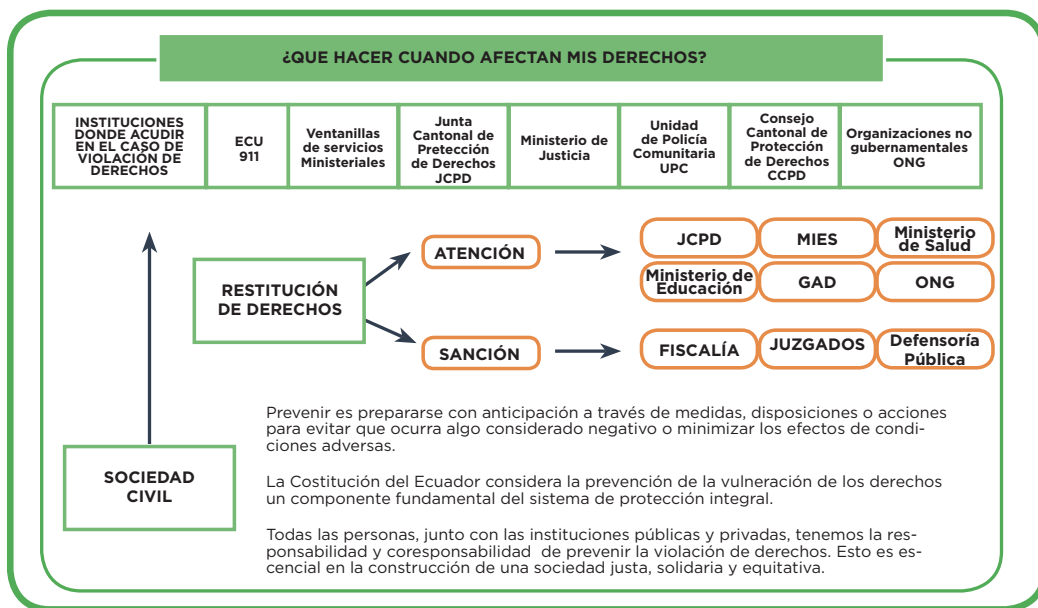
¿QUE HACER CUANDO AFECTAN MIS DERECHOS?

| INSTITUCIONES DONDE ACUDIR EN EL CASO DE VIOLACIÓN DE DERECHOS | ECU 911 | Ventanillas de servicios Ministeriales | Junta Cantonal de Pretección de Derechos JCPD | Ministerio de Justicia | Unidad de Policía Comunitaria UPC | Consejo Cantonal de Protección de Derechos CCPD | Organizaciones no gubernamentales ONG |
|---|---|---|---|---|---|---|---|

RESTITUCIÓN DE DERECHOS

ATENCIÓN

JCPD

MIES

Ministerio de Salud

Ministerio de Educación

GAD

ONG

SANCIÓN

FISCALÍA

JUZGADOS

Defensoría Pública

SOCIEDAD CIVIL

Prevenir es prepararse con anticipación a través de medidas, disposiciones o acciones para evitar que ocurra algo considerado negativo o minimizar los efectos de condiciones adversas.

La Costitución del Ecuador considera la prevención de la vulneración de los derechos un componente fundamental del sistema de protección integral.

Todas las personas, junto con las instituciones públicas y privadas, tenemos la responsabilidad y coresponsabilidad de prevenir la violación de derechos. Esto es escencial en la construcción de una sociedad justa, solidaria y equitativa.